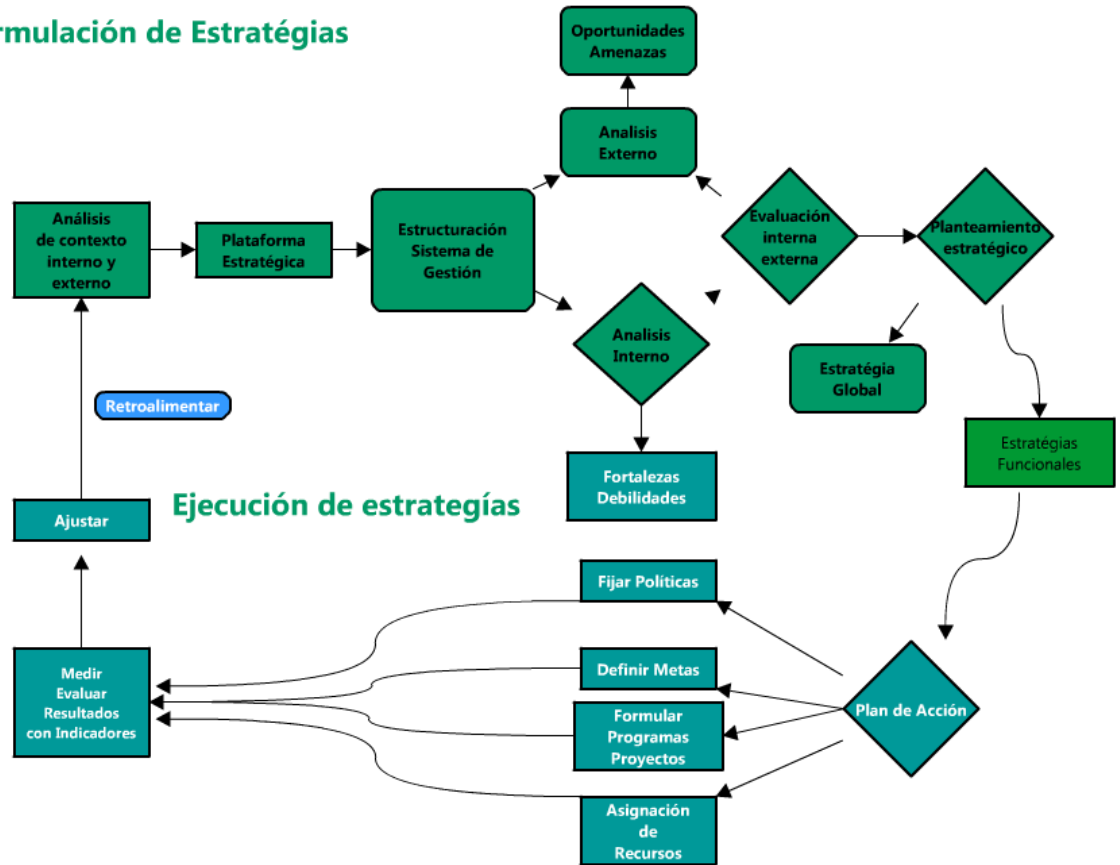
rmulación de Estratégias

Oportunidades Amenazas

Analisis Externo

Análisis de contexto interno y externo

Plataforma Estratégica

Estructuración Sistema de Gestión

Evaluación interna externa

Planteamiento estratégico

Analisis Interno

Estratégia Global

Retroalimentar

Estratégias Funcionales

Fortalezas Debilidades

Ejecución de estrategías

Ajustar

Fijar Políticas

Definir Metas

Medir Evaluar Resultados con Indicadores

Plan de Acción

Formular Programas Proyectos

Asignación de Recursos